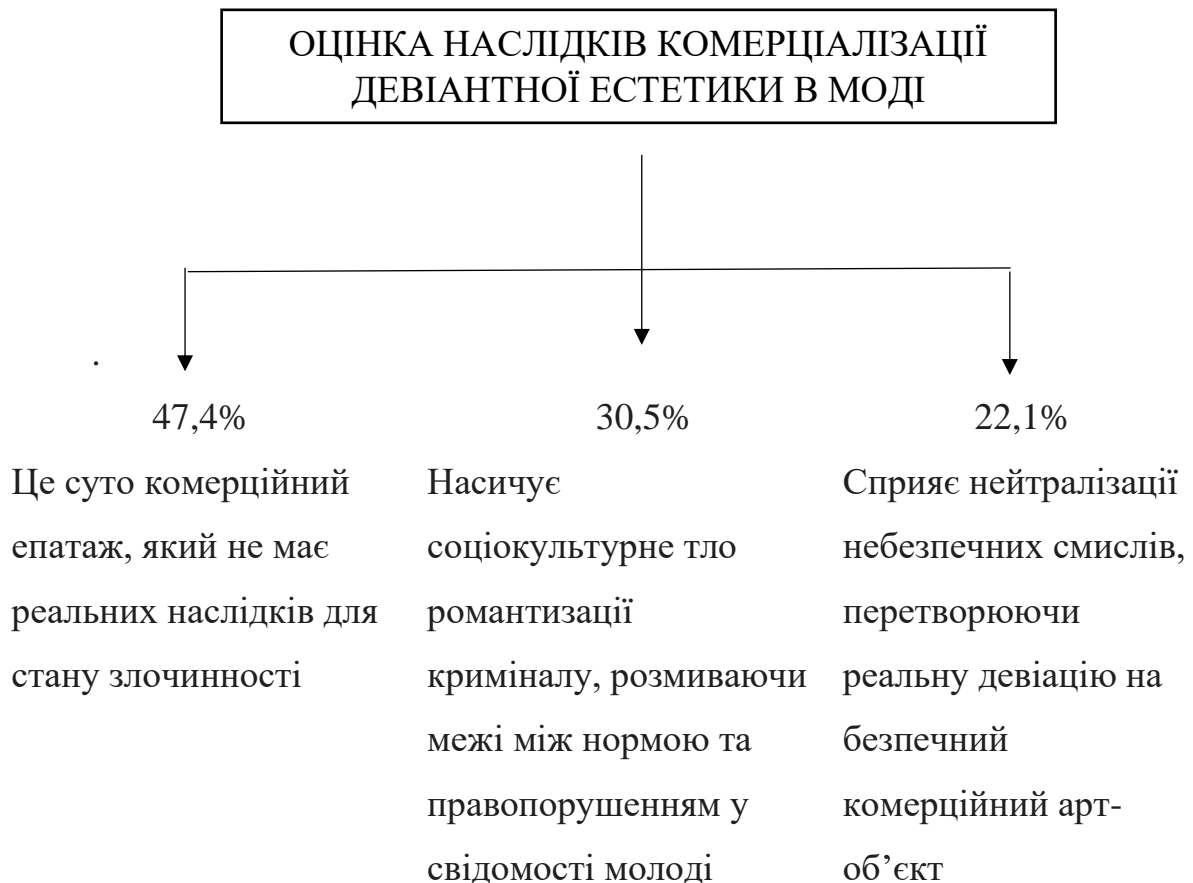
ОЦІНКА НАСЛІДКІВ КОМЕРЦІАЛІЗАЦІЇ ДЕВІАНТНОЇ ЕСТЕТИКИ В МОДІ

.

47,4%

Це суто комерційний епатаж, який не має реальних наслідків для стану злочинності

30,5%

Насичує соціокультурне тло романтизації криміналу, розмиваючи межі між нормою та правопорушенням у свідомості молоді

22,1%

Сприяє нейтралізації небезпечних смислів, перетворюючи реальну девіацію на безпечний комерційний арт-об'єкт